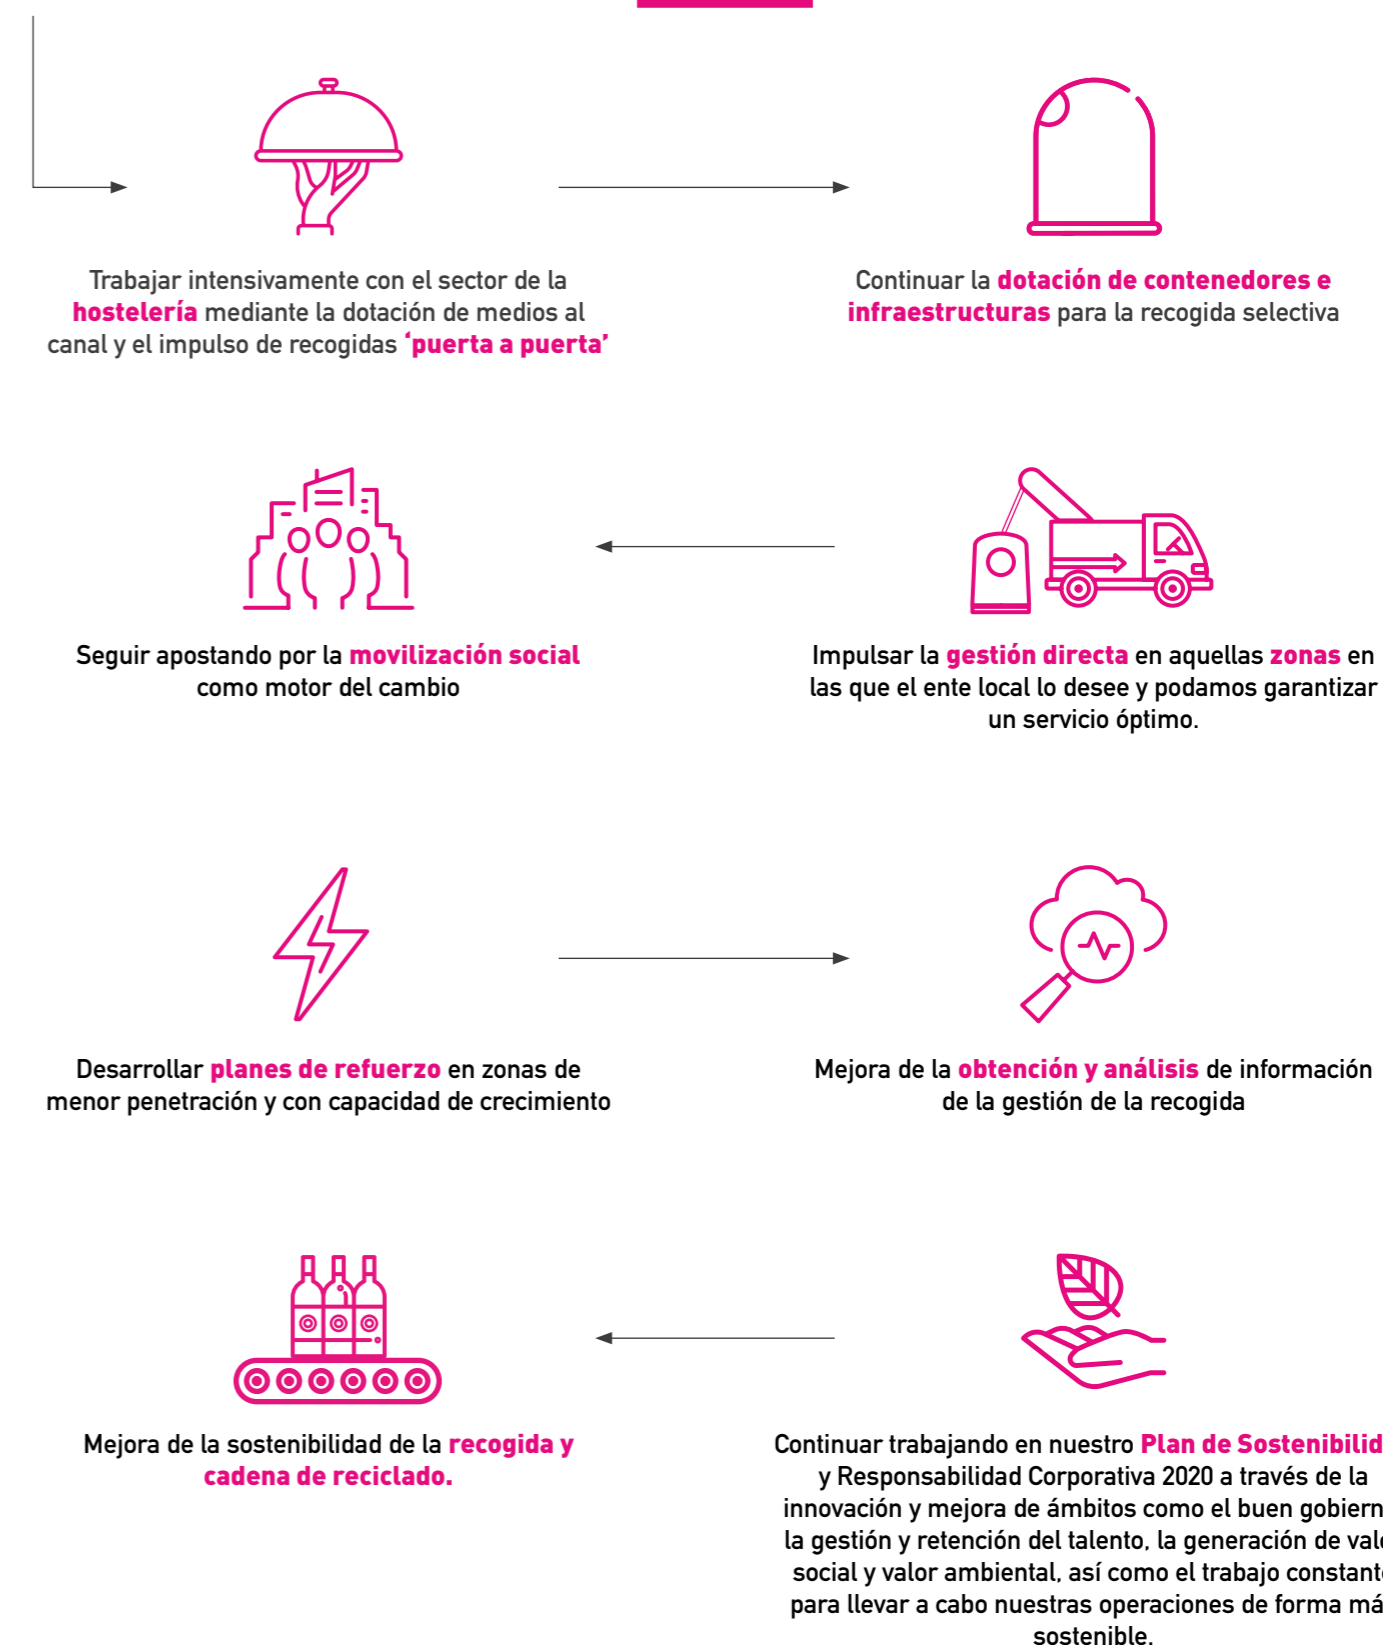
Trabajar intensivamente con el sector de la hostelería mediante la dotación de medios al canal y el impulso de recogidas 'puerta a puerta'

Continuar la dotación de contenedores e infraestructuras para la recogida selectiva

Seguir apostando por la movilización social como motor del cambio

Impulsar la gestión directa en aquellas zonas en las que el ente local lo desee y podamos garantizar un servicio óptimo.

Desarrollar planes de refuerzo en zonas de menor penetración y con capacidad de crecimiento

Mejora de la obtención y análisis de información de la gestión de la recogida

Mejora de la sostenibilidad de la recogida y cadena de reciclado.

Continuar trabajando en nuestro Plan de Sostenibilid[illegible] y Responsabilidad Corporativa 2020 a través de la innovación y mejora de ámbitos como el buen gobiern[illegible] la gestión y retención del talento, la generación de val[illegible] social y valor ambiental, así como el trabajo constant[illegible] para llevar a cabo nuestras operaciones de forma má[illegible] sostenible.